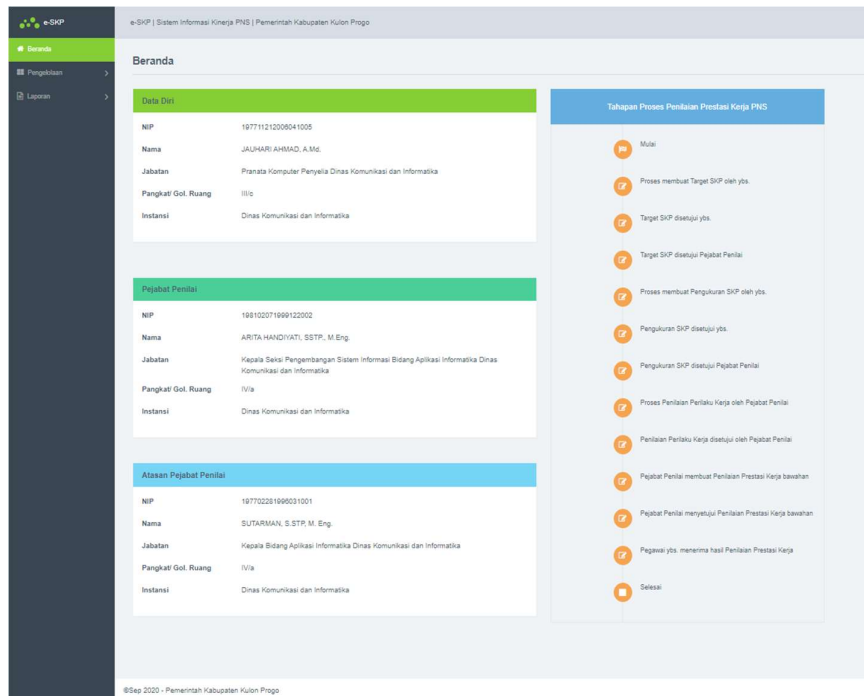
e-SKP

Beranda
Pengelolaan
Laporan

e-SKP | Sistem Informasi Kinerja PNS | Pemerintah Kabupaten Kulon Progo

Beranda

Data Diri

| NIP | 197711212006041005 |
|---|---|
| Nama | JAUHARI AHMAD, A.Md. |
| Jabatan | Pranata Komputer Penyelia Dinas Komunikasi dan Informatika |
| Pangkat/ Gol. Ruang | III/c |
| Instansi | Dinas Komunikasi dan Informatika |

Pejabat Penilai

| NIP | 198102071999122002 |
|---|---|
| Nama | ARITA HANDIYATI, SSTP., M.Eng. |
| Jabatan | Kepala Seksi Pengembangan Sistem Informasi Bidang Aplikasi Informatika Dinas Komunikasi dan Informatika |
| Pangkat/ Gol. Ruang | IV/a |
| Instansi | Dinas Komunikasi dan Informatika |

Atasan Pejabat Penilai

| NIP | 197702281996031001 |
|---|---|
| Nama | SUTARMAN, S.STP, M. Eng. |
| Jabatan | Kepala Bidang Aplikasi Informatika Dinas Komunikasi dan Informatika |
| Pangkat/ Gol. Ruang | IV/a |
| Instansi | Dinas Komunikasi dan Informatika |

Tahapan Proses Penilaian Prestasi Kerja PNS

Mulai
Proses membuat Target SKP oleh ybs.
Target SKP disetujui ybs.
Target SKP disetujui Pejabat Penilai
Proses membuat Pengukuran SKP oleh ybs.
Pengukuran SKP disetujui ybs.
Pengukuran SKP disetujui Pejabat Penilai
Proses Penilaian Perilaku Kerja oleh Pejabat Penilai
Penilaian Perilaku Kerja disetujui oleh Pejabat Penilai
Pejabat Penilai membuat Penilaian Prestasi Kerja bawahan
Pejabat Penilai menyetujui Penilaian Prestasi Kerja bawahan
Pegawai ybs. menerima hasil Penilaian Prestasi Kerja
Selesai

©Sep 2020 - Pemerintah Kabupaten Kulon Progo